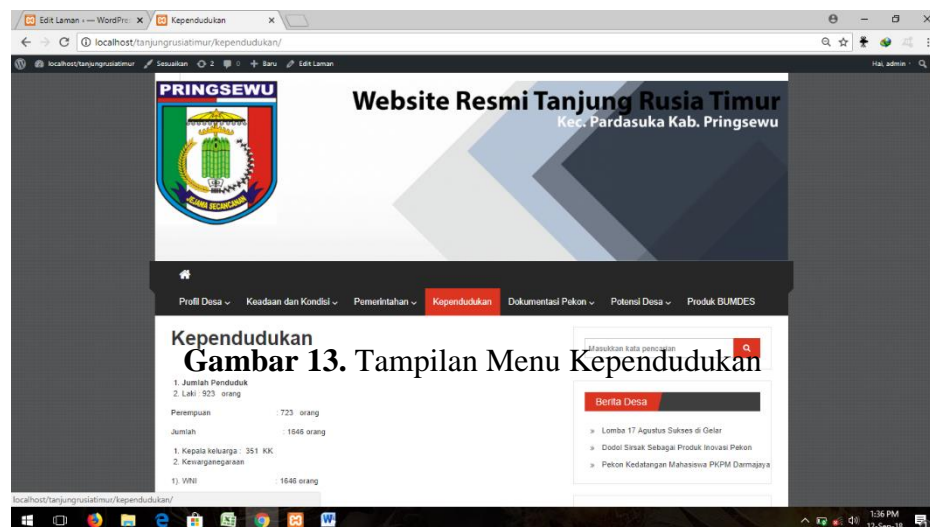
Edit Laman ‹ — WordPre ×
Kependudukan ×
localhost/tanjungrusiatimur/kependudukan/
localhost/tanjungrusiatimur Sesuaikan 2 0 Baru Edit Laman
Hai, admin

PRINGSEWU
JEJAMA SECANCANAN
Website Resmi Tanjung Rusia Timur
Kec. Pardasuka Kab. Pringsewu

Profil Desa Keadaan dan Kondisi Pemerintahan Kependudukan Dokumentasi Pekon Potensi Desa Produk BUMDES

Kependudukan

Gambar 13. Tampilan Menu Kependudukan

1. Jumlah Penduduk
2. Laki : 923 orang
Perempuan : 723 orang
Jumlah : 1646 orang
1. Kepala keluarga : 351 KK
2. Kewarganegaraan
1). WNI : 1646 orang

Masukkan kata pencarian

Berita Desa
» Lomba 17 Agustus Sukses di Gelar
» Dodol Sirsak Sebagai Produk Inovasi Pekon
» Pekon Kedatangan Mahasiswa PKPM Darmajaya

localhost/tanjungrusiatimur/kependudukan/
1:36 PM
12-Sep-18